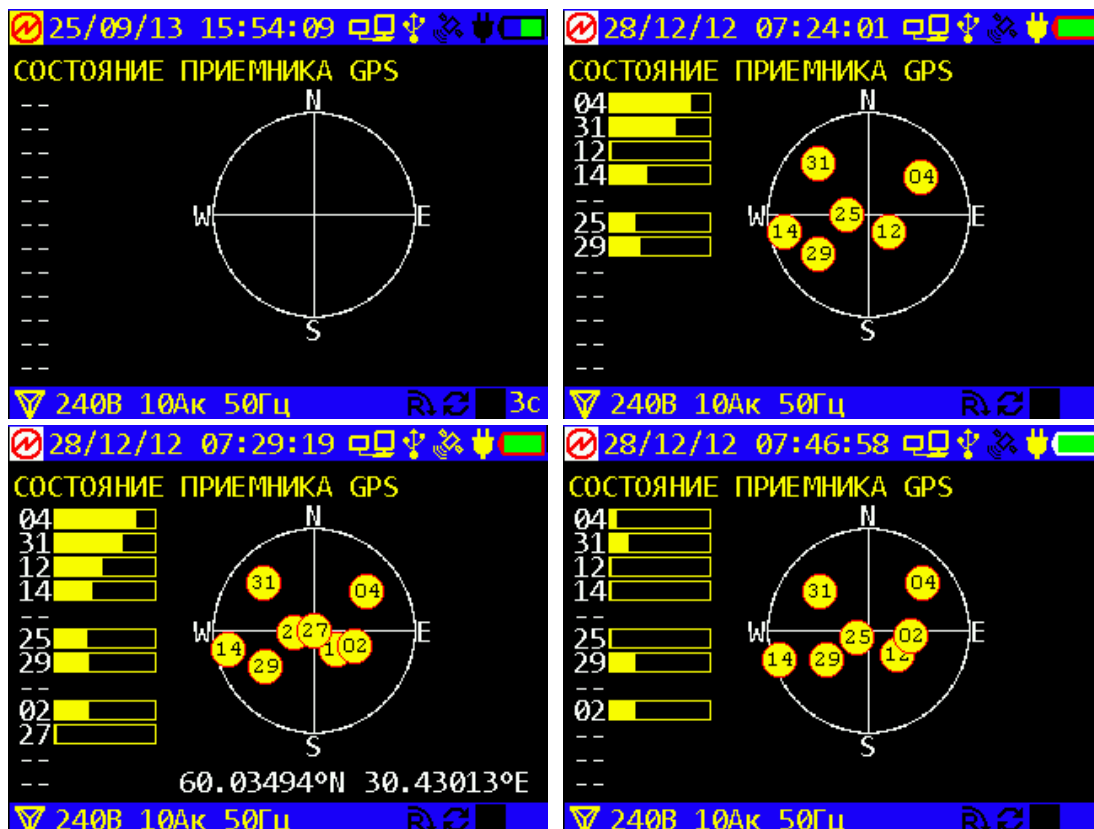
25/09/13 15:54:09

СОСТОЯНИЕ ПРИЕМНИКА GPS

--
--
--
--
--
--
--
--
--
--
--
--

N
W
E
S

240В 10Ак 50Гц 3с

28/12/12 07:24:01

СОСТОЯНИЕ ПРИЕМНИКА GPS

04
31
12
14
--
25
29
--
--
--
--
--

N
W
E
S
31
04
25
14
12
29

240В 10Ак 50Гц

28/12/12 07:29:19

СОСТОЯНИЕ ПРИЕМНИКА GPS

04
31
12
14
--
25
29
--
02
27
--
--

N
W
E
S
31
04
2
27
1
02
14
29

60.03494°N 30.43013°E

240В 10Ак 50Гц

28/12/12 07:46:58

СОСТОЯНИЕ ПРИЕМНИКА GPS

04
31
12
14
--
25
29
--
02
--
--
--

N
W
E
S
31
04
25
02
14
29
12

240В 10Ак 50Гц